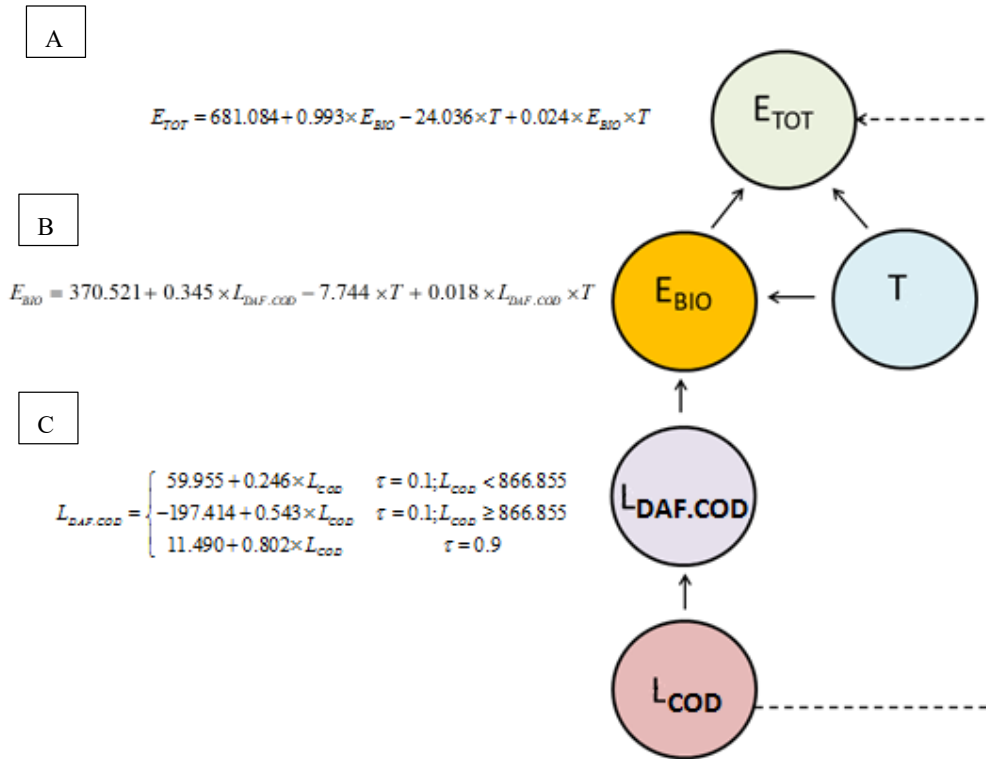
A

$E_{TOT} = 681.084 + 0.993 \times E_{BIO} - 24.036 \times T + 0.024 \times E_{BIO} \times T$

$E_{TOT}$

B

$E_{BIO} = 370.521 + 0.345 \times L_{DAF.COD} - 7.744 \times T + 0.018 \times L_{DAF.COD} \times T$

$E_{BIO}$

T

C

$L_{DAF.COD} = \begin{cases} 59.955 + 0.246 \times L_{COD} & \tau = 0.1; L_{COD} < 866.855 \\ -197.414 + 0.543 \times L_{COD} & \tau = 0.1; L_{COD} \geq 866.855 \\ 11.490 + 0.802 \times L_{COD} & \tau = 0.9 \end{cases}$

$L_{DAF.COD}$

$L_{COD}$